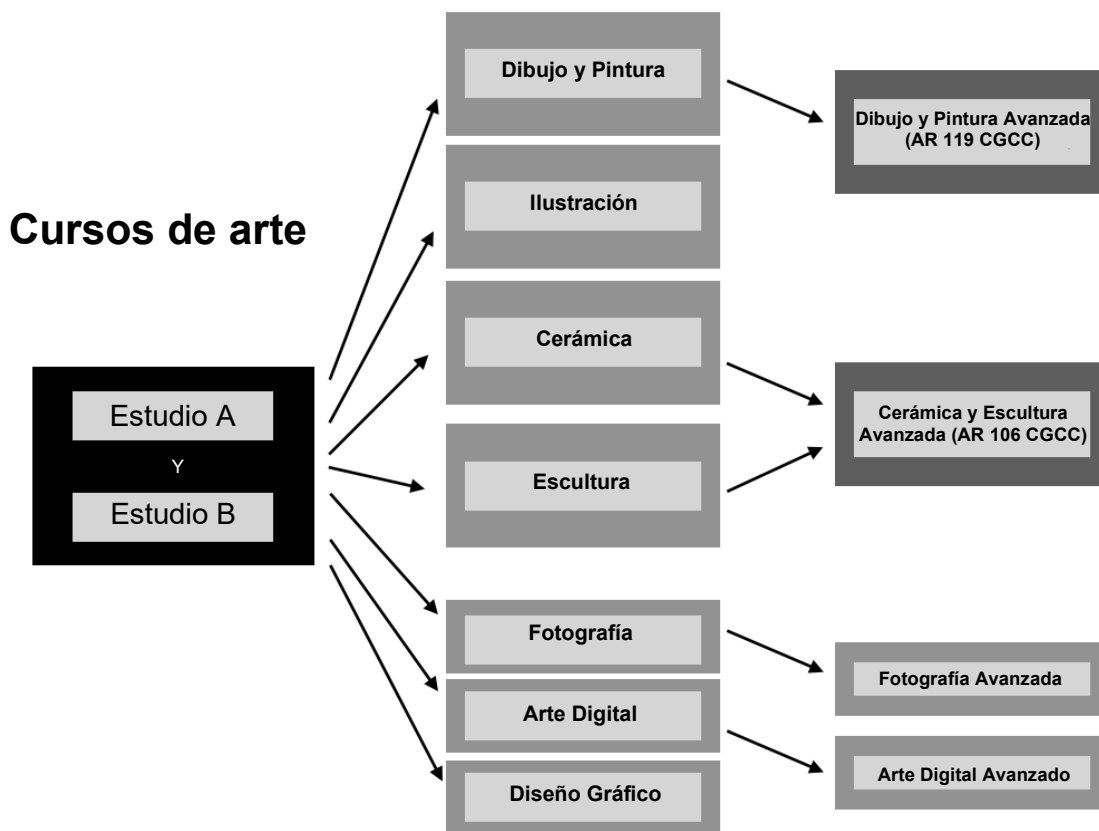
Cursos de arte

Estudio A
Y
Estudio B

Dibujo y Pintura

Ilustración

Cerámica

Escultura

Fotografía

Arte Digital

Diseño Gráfico

Dibujo y Pintura Avanzada (AR 119 CGCC)

Cerámica y Escultura Avanzada (AR 106 CGCC)

Fotografía Avanzada

Arte Digital Avanzado